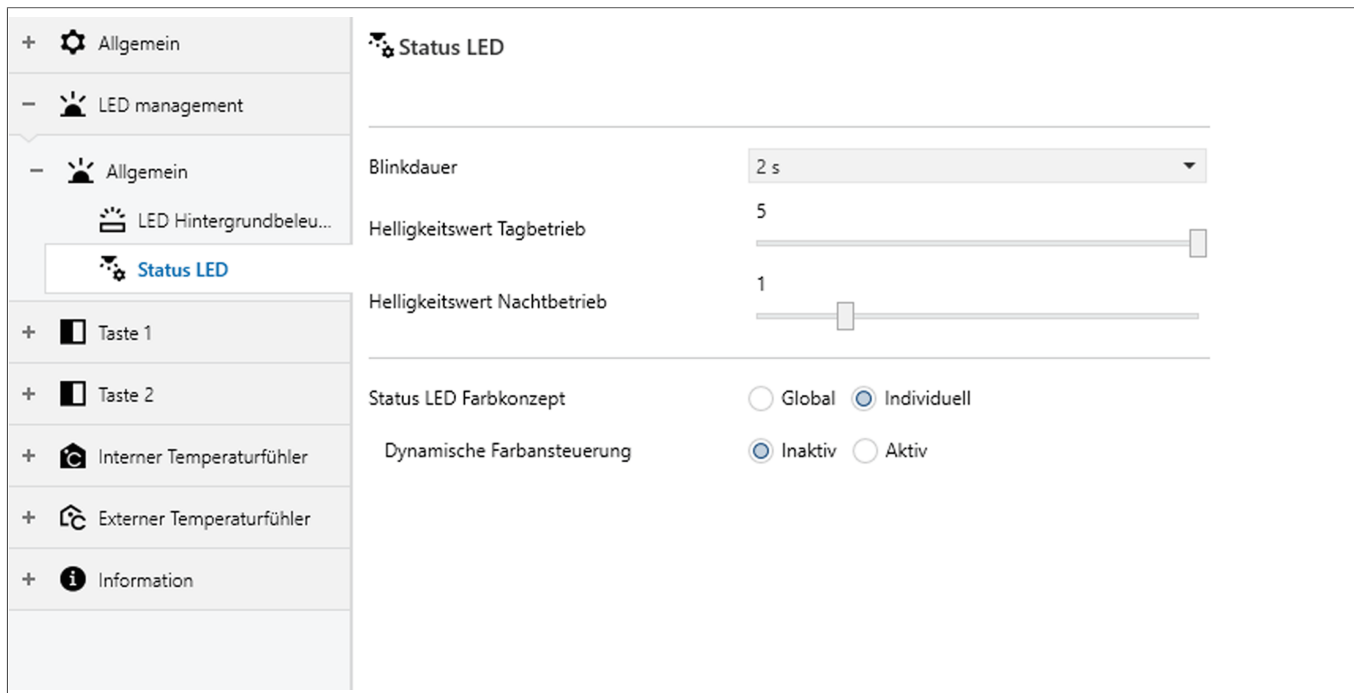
+ Allgemein

− LED management

− Allgemein

LED Hintergrundbeleu...

Status LED

+ Taste 1

+ Taste 2

+ Interner Temperaturfühler

+ Externer Temperaturfühler

+ Information

Status LED

Blinkdauer 2 s

Helligkeitswert Tagbetrieb 5

Helligkeitswert Nachtbetrieb 1

Status LED Farbkonzept Global Individuell

Dynamische Farbansteuerung Inaktiv Aktiv